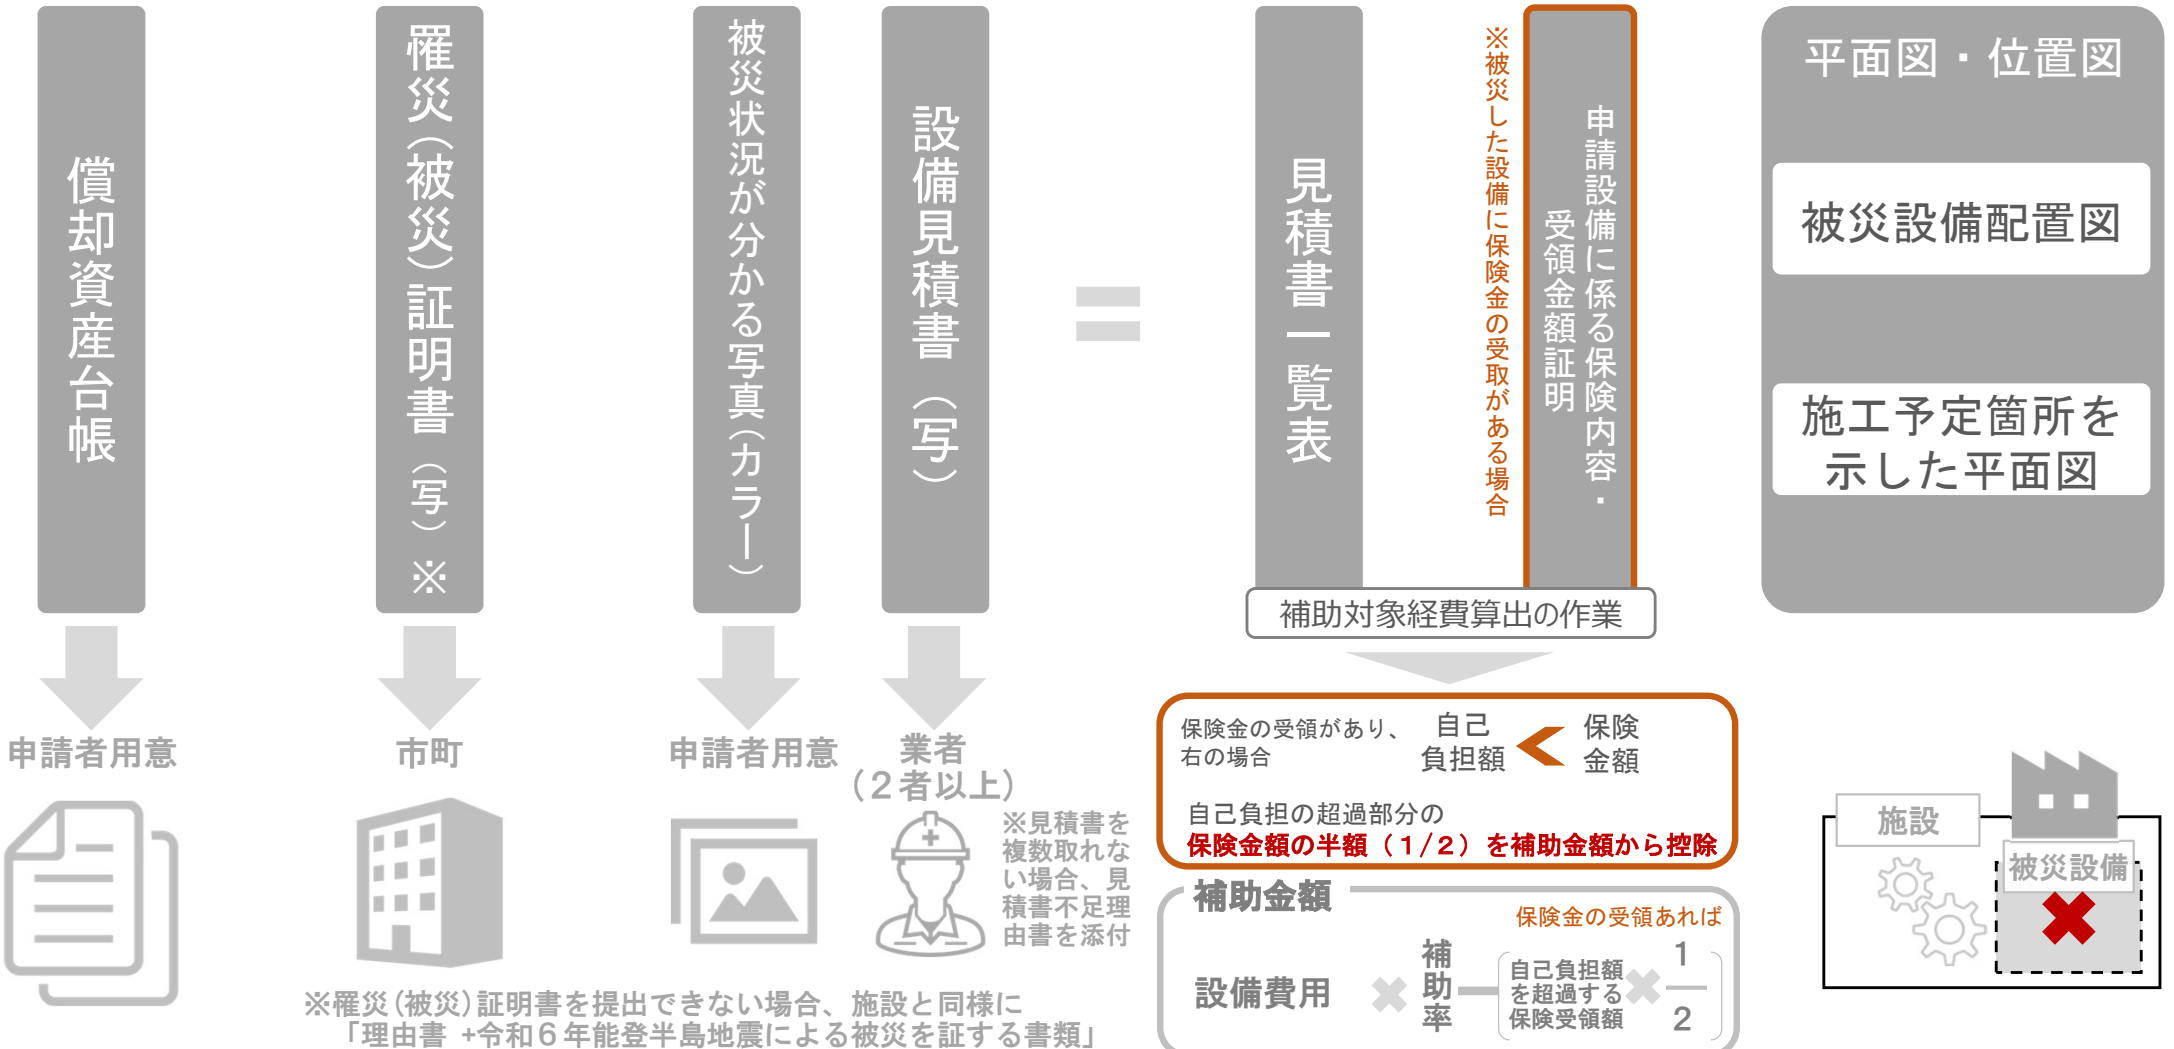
償却資産台帳

罹災(被災)証明書(写)※

被災状況が分かる写真(カラー)

設備見積書(写)

=

見積書一覧表

申請設備に係る保険内容・受領金額証明

※被災した設備に保険金の受取がある場合

補助対象経費算出の作業

平面図・位置図

被災設備配置図

施工予定箇所を示した平面図

申請者用意

市町

申請者用意

業者(2者以上)

※見積書を複数取れない場合、見積書不足理由書を添付

保険金の受領があり、右の場合

自己負担額 < 保険金額

自己負担の超過部分の保険金額の半額(1/2)を補助金額から控除

補助金額

保険金の受領あれば

設備費用 × 補助率 − 自己負担額を超過する保険受領額 × $\frac{1}{2}$

施設

被災設備

※罹災(被災)証明書を提出できない場合、施設と同様に「理由書 +令和6年能登半島地震による被災を証する書類」